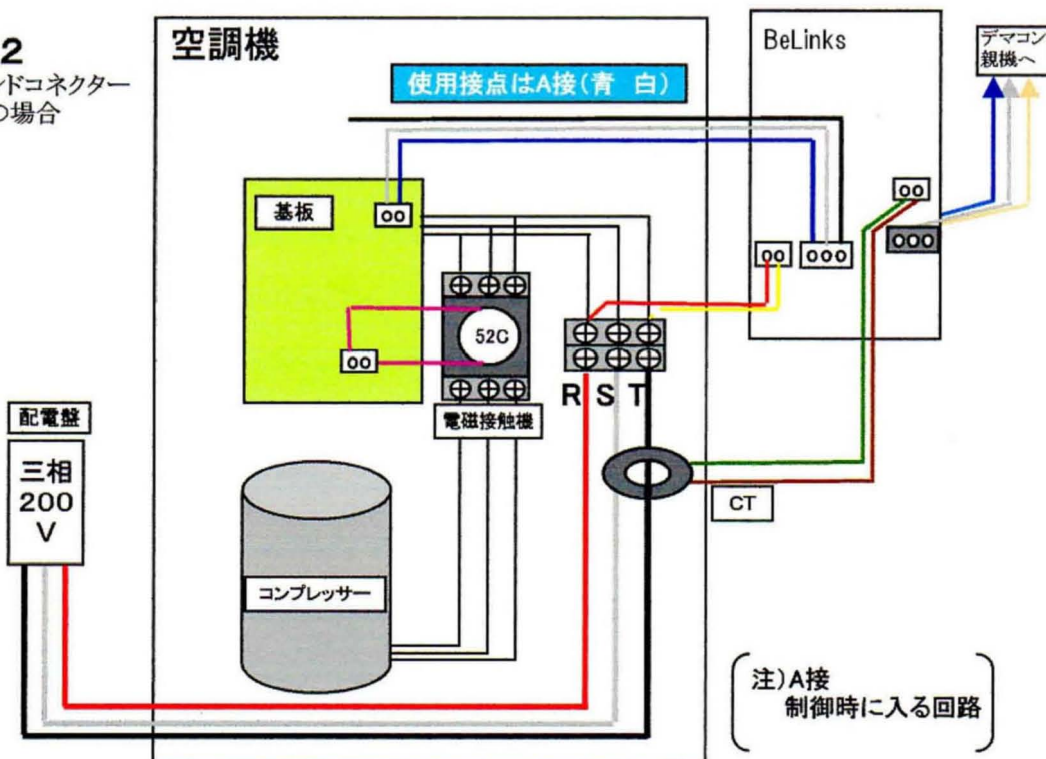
2
ンドコネクター
の場合

空調機

使用接点はA接(青 白)

BeLinks

デマコン
親機へ

基板

oo

oo

ooo

oo

ooo

oo

52C

R S T

配電盤

三相
200
V

電磁接触機

CT

コンプレッサー

注)A接
制御時に入る回路